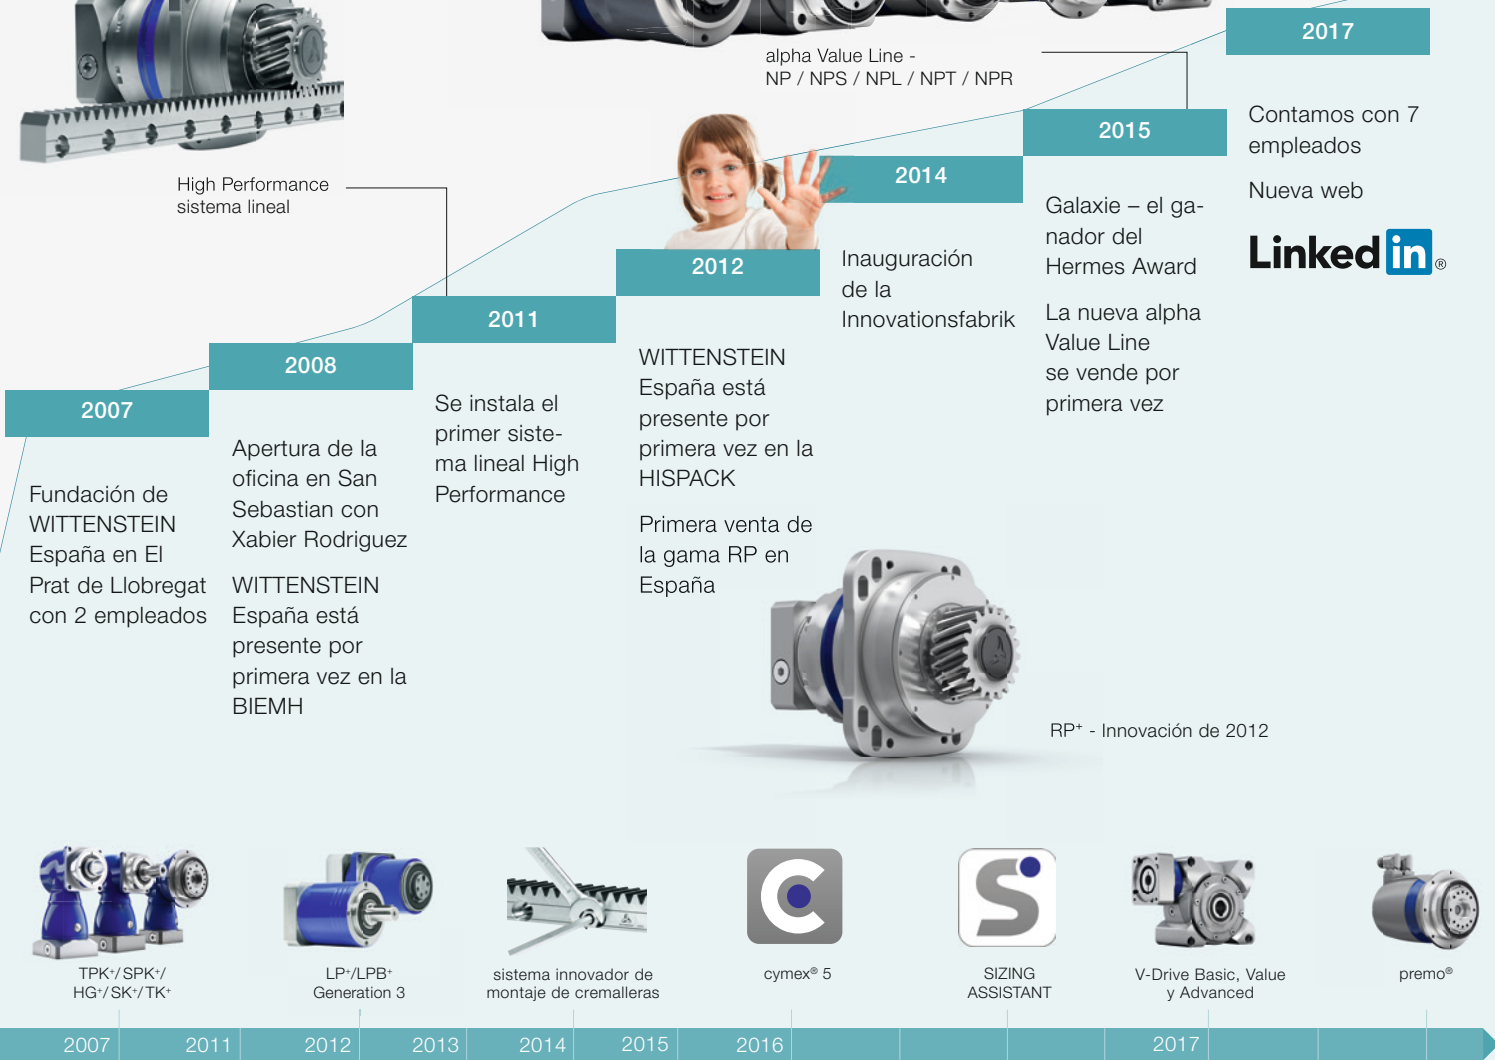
alpha Value Line -
NP / NPS / NPL / NPT / NPR

2017

Contamos con 7 empleados

Nueva web

Linkedin®

High Performance
sistema lineal

2015

2014

Galaxie – el ganador del Hermes Award

La nueva alpha Value Line se vende por primera vez

2012

Inauguración de la Innovationsfabrik

2011

2008

2007

WITTENSTEIN España está presente por primera vez en la HISPACK

Primera venta de la gama RP en España

Se instala el primer sistema lineal High Performance

Apertura de la oficina en San Sebastian con Xabier Rodriguez

WITTENSTEIN España está presente por primera vez en la BIEMH

Fundación de WITTENSTEIN España en El Prat de Llobregat con 2 empleados

RP⁺ - Innovación de 2012

TPK⁺/SPK⁺/
HG⁺/SK⁺/TK⁺

LP⁺/LPB⁺
Generation 3

sistema innovador de montaje de cremalleras

cymex® 5

SIZING ASSISTANT

V-Drive Basic, Value y Advanced

premo®

2007 2011 2012 2013 2014 2015 2016 2017